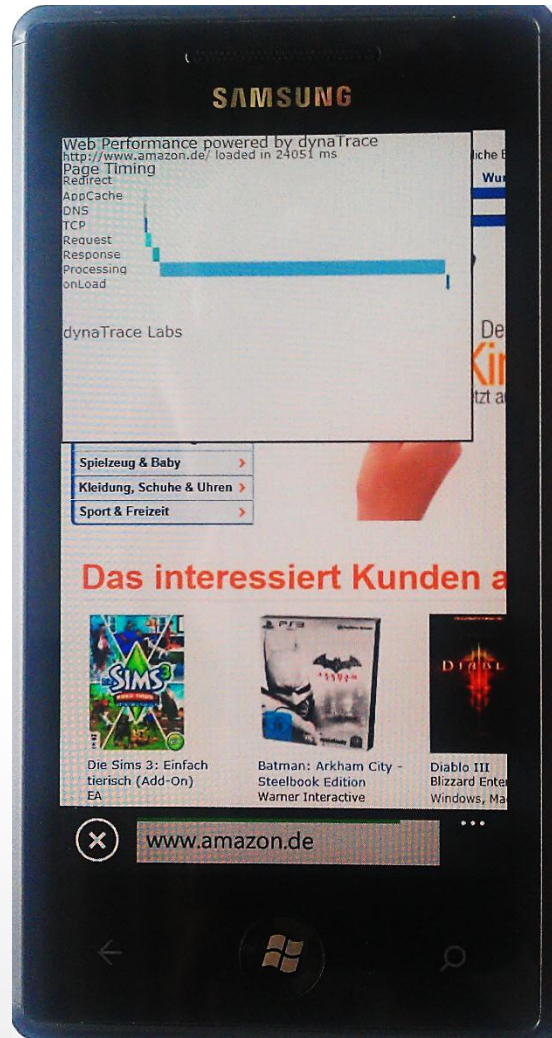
SAMSUNG

Web Performance powered by dynaTrace
http://www.amazon.de/ loaded in 24051 ms
Page Timing
Redirect
AppCache
DNS
TCP
Request
Response
Processing
onLoad

dynaTrace Labs

liche E
Wu
De
Ki
tzt a

Spielzeug & Baby
Kleidung, Schuhe & Uhren
Sport & Freizeit

Das interessiert Kunden a

Die Sims 3: Einfach tierisch (Add-On)
EA

Batman: Arkham City - Steelbook Edition
Warner Interactive

Diablo III
Blizzard Enter
Windows, Ma

www.amazon.de